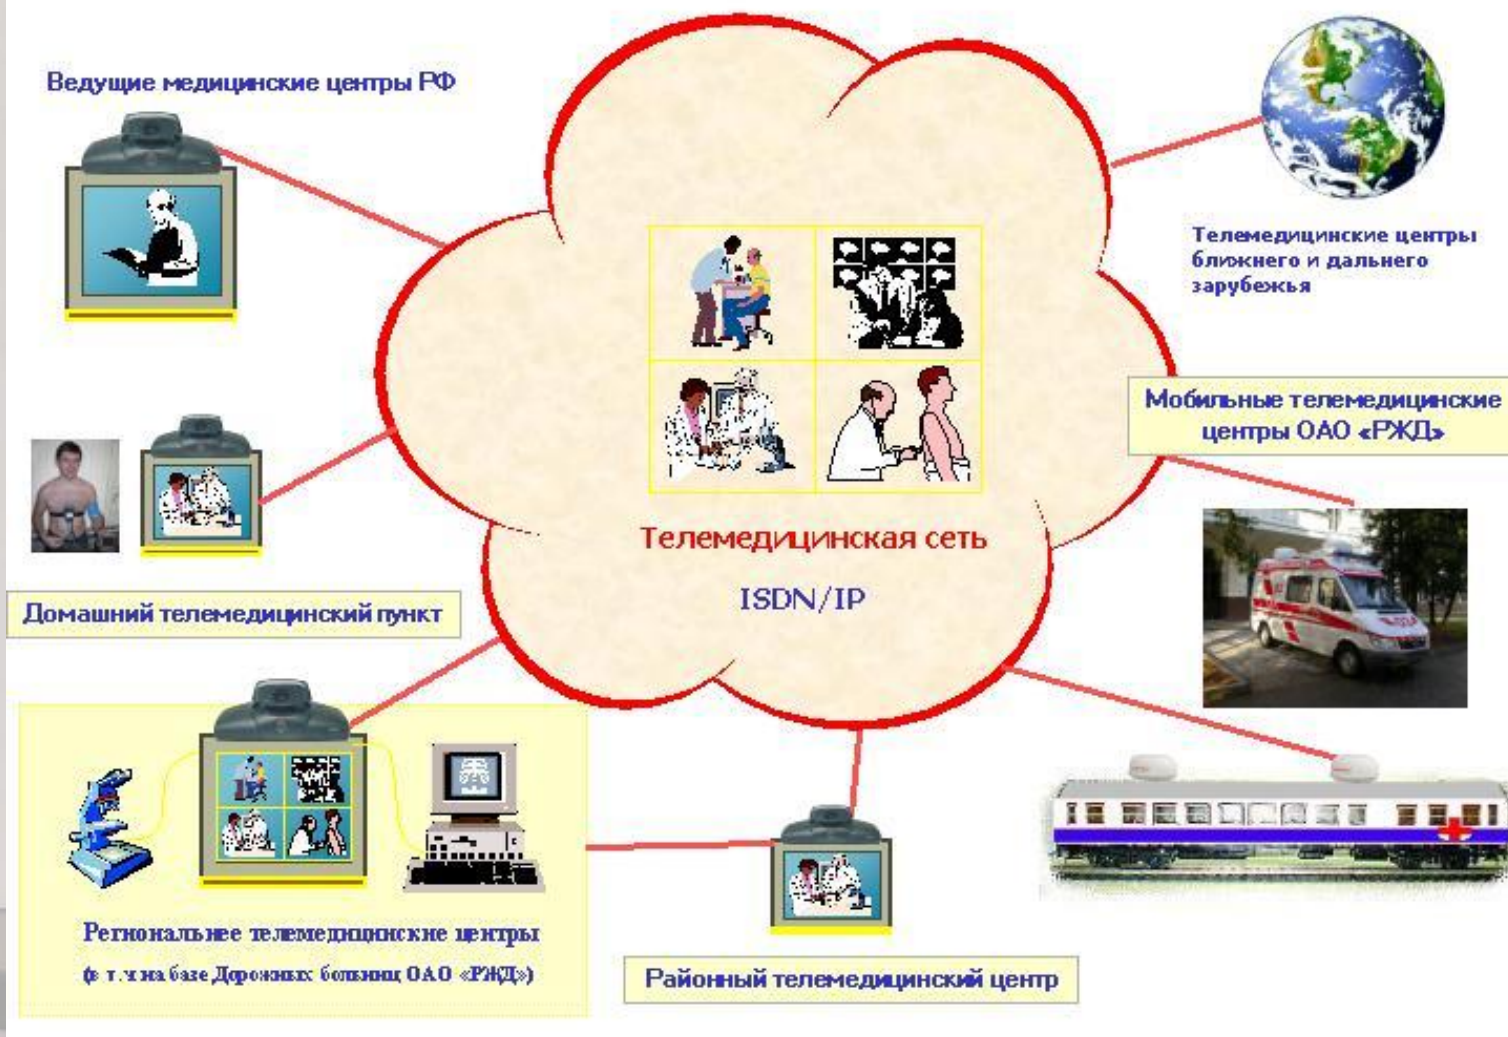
Ведущие медицинские центры РФ

Телемедицинские центры ближнего и дальнего зарубежья

Мобильные телемедицинские центры ОАО «РЖД»

Телемедицинская сеть

ISDN/IP

Домашний телемедицинский пункт

Региональные телемедицинские центры (в т.ч. на базе Дорожных больниц ОАО «РЖД»)

Районный телемедицинский центр